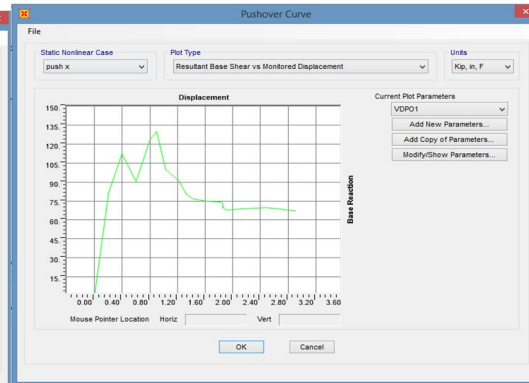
Pushover Curve

File

Static Nonlinear Case
push x

Plot Type
Resultant Base Shear vs Monitored Displacement

Units
Kip, in, F

Displacement

150.
135.
120.
105.
90.
75.
60.
45.
30.
15.

0.00 0.40 0.80 1.20 1.60 2.00 2.40 2.80 3.20 3.60

Base Reaction

Current Plot Parameters
VDPO1
Add New Parameters...
Add Copy of Parameters...
Modify/Show Parameters...

Mouse Pointer Location Horiz Vert

OK
Cancel